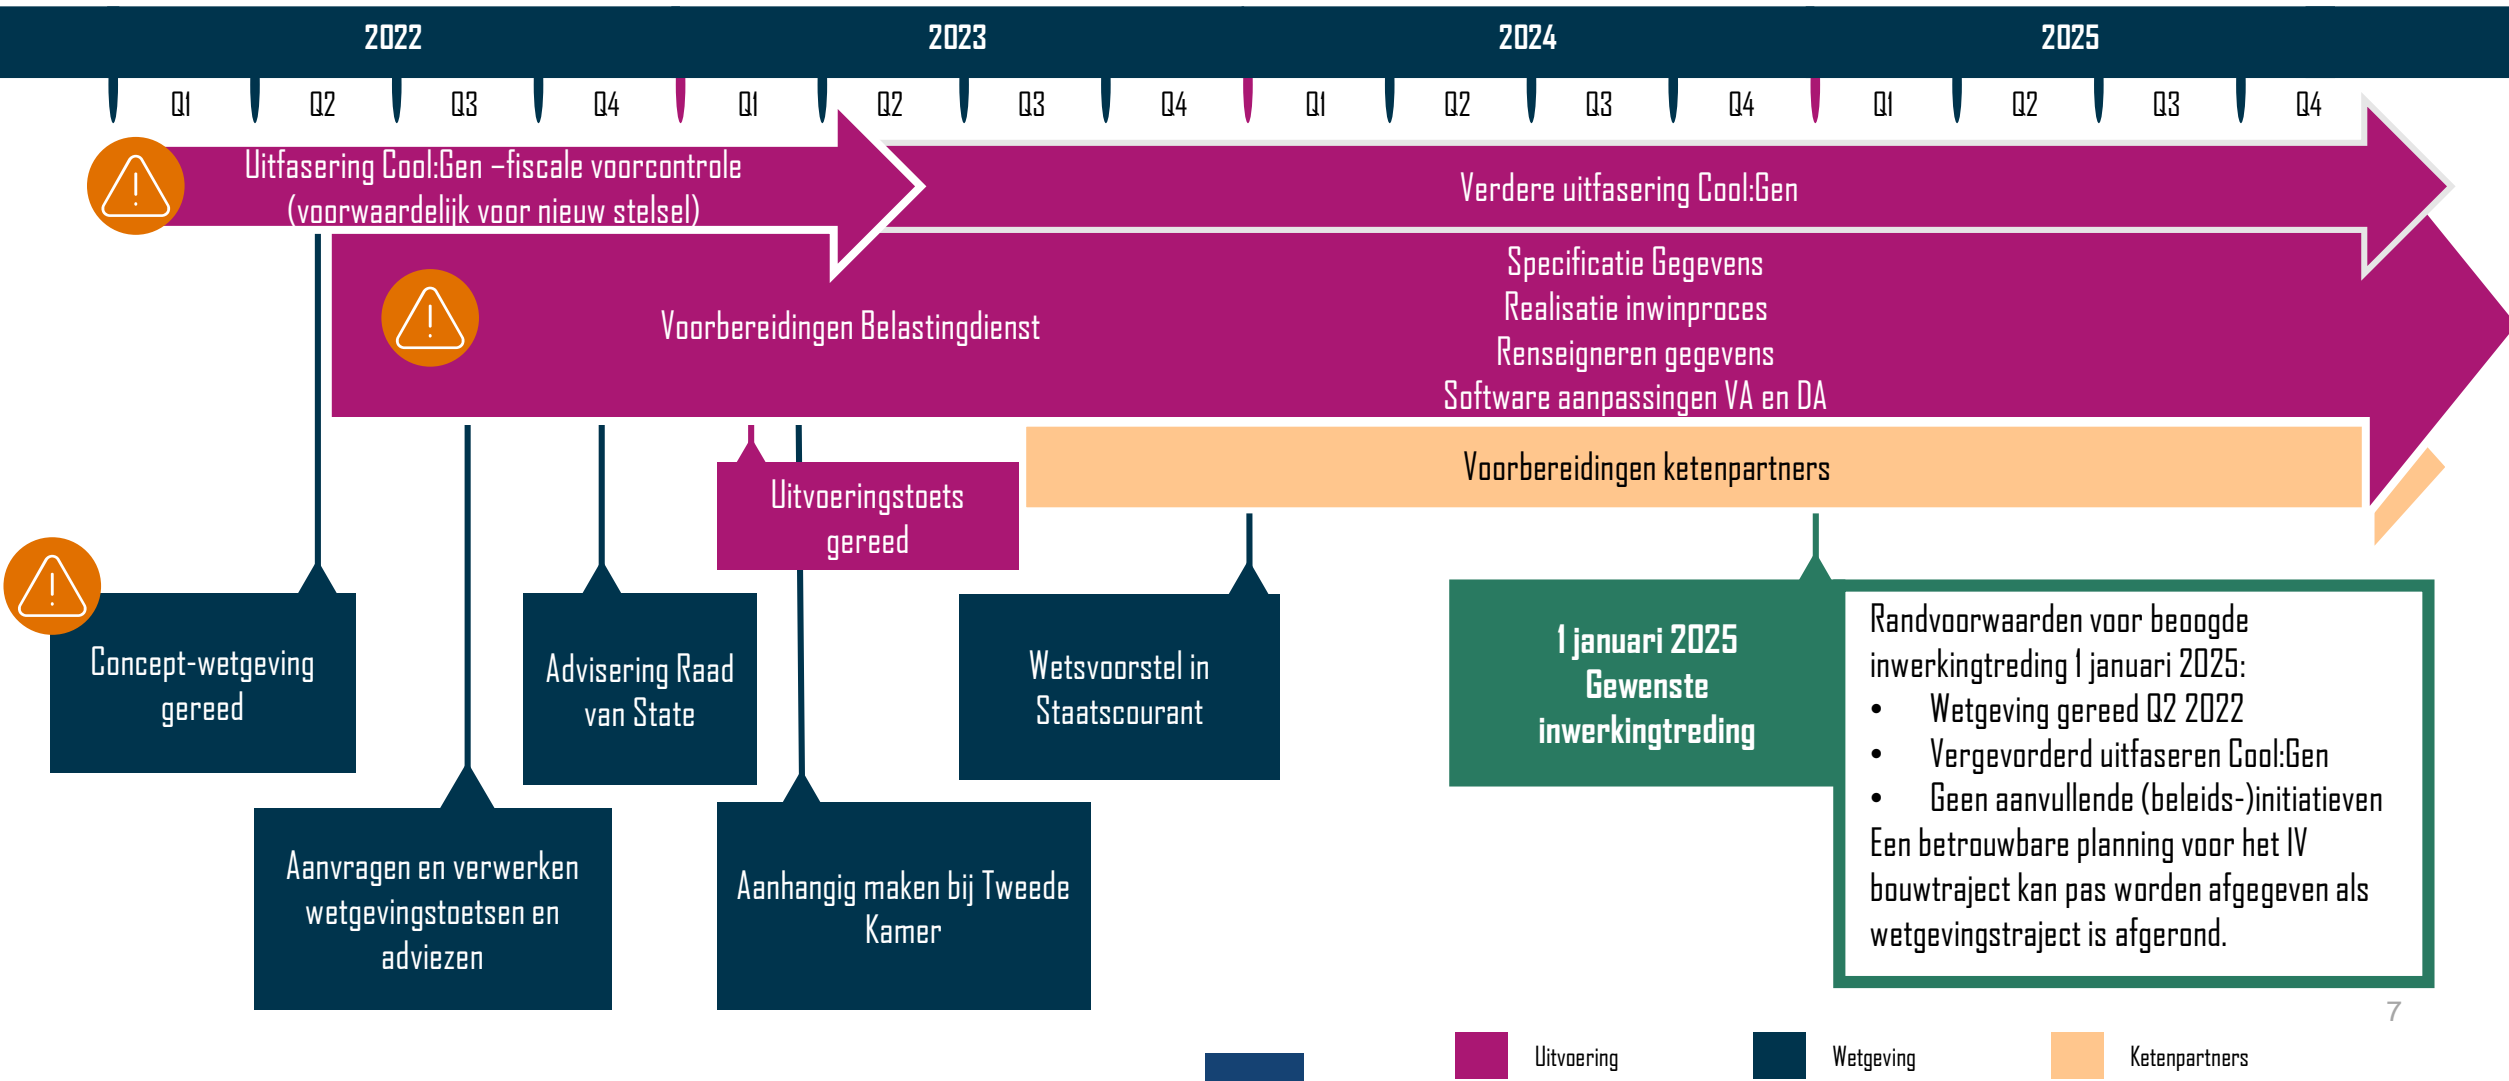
2022 2023 2024 2025

Q1 Q2 Q3 Q4 Q1 Q2 Q3 Q4 Q1 Q2 Q3 Q4 Q1 Q2 Q3 Q4

Uitfasering Cool:Gen –fiscale voorcontrole (voorwaardelijk voor nieuw stelsel)

Verdere uitfasering Cool:Gen

Voorbereidingen Belastingdienst

Specificatie Gegevens
Realisatie inwinproces
Renseigneren gegevens
Software aanpassingen VA en DA

Voorbereidingen ketenpartners

Uitvoeringstoets gereed

Concept-wetgeving gereed

Advisering Raad van State

Wetsvoorstel in Staatscourant

1 januari 2025 Gewenste inwerkingtreding

Randvoorwaarden voor beoogde inwerkingtreding 1 januari 2025:
• Wetgeving gereed Q2 2022
• Vergevorderd uitfaseren Cool:Gen
• Geen aanvullende (beleids-)initiatieven
Een betrouwbare planning voor het IV bouwtraject kan pas worden afgegeven als wetgevingstraject is afgerond.

Aanvragen en verwerken wetgevingstoetsen en adviezen

Aanhangig maken bij Tweede Kamer

7

Uitvoering
Wetgeving
Ketenpartners